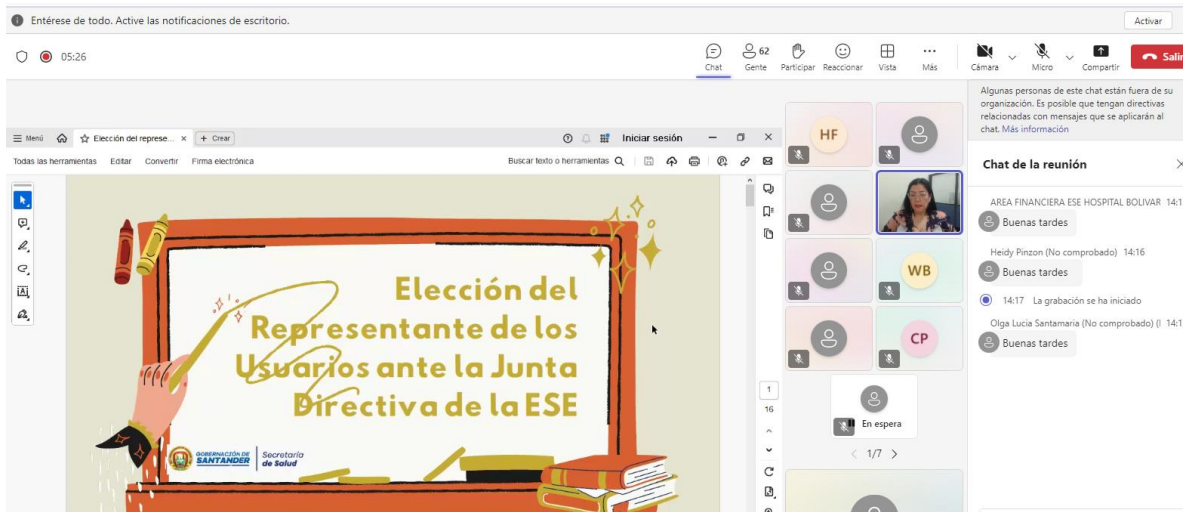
Entérese de todo. Active las notificaciones de escritorio.

Activar

05:26

Chat
62 Gente
Participar
Reaccionar
Vista
Más
Cámara
Micro
Compartir
Salir

Menú
Elección del represe...
+ Crear
Iniciar sesión

Todas las herramientas
Editar
Convertir
Firma electrónica
Buscar texto o herramientas

Elección del Representante de los Usuarios ante la Junta Directiva de la ESE

GOBERNACIÓN DE SANTANDER
Secretaría de Salud

1
16

HF
WB
CP

En espera

1/7

Algunas personas de este chat están fuera de su organización. Es posible que tengan directivas relacionadas con mensajes que se aplicarán al chat. Más información

Chat de la reunión

AREA FINANCIERA ESE HOSPITAL BOLIVAR 14:1
Buenas tardes

Heidy Pinzon (No comprobado) 14:16
Buenas tardes

14:17 La grabación se ha iniciado

Olga Lucia Santamaria (No comprobado) (I 14:1
Buenas tardes